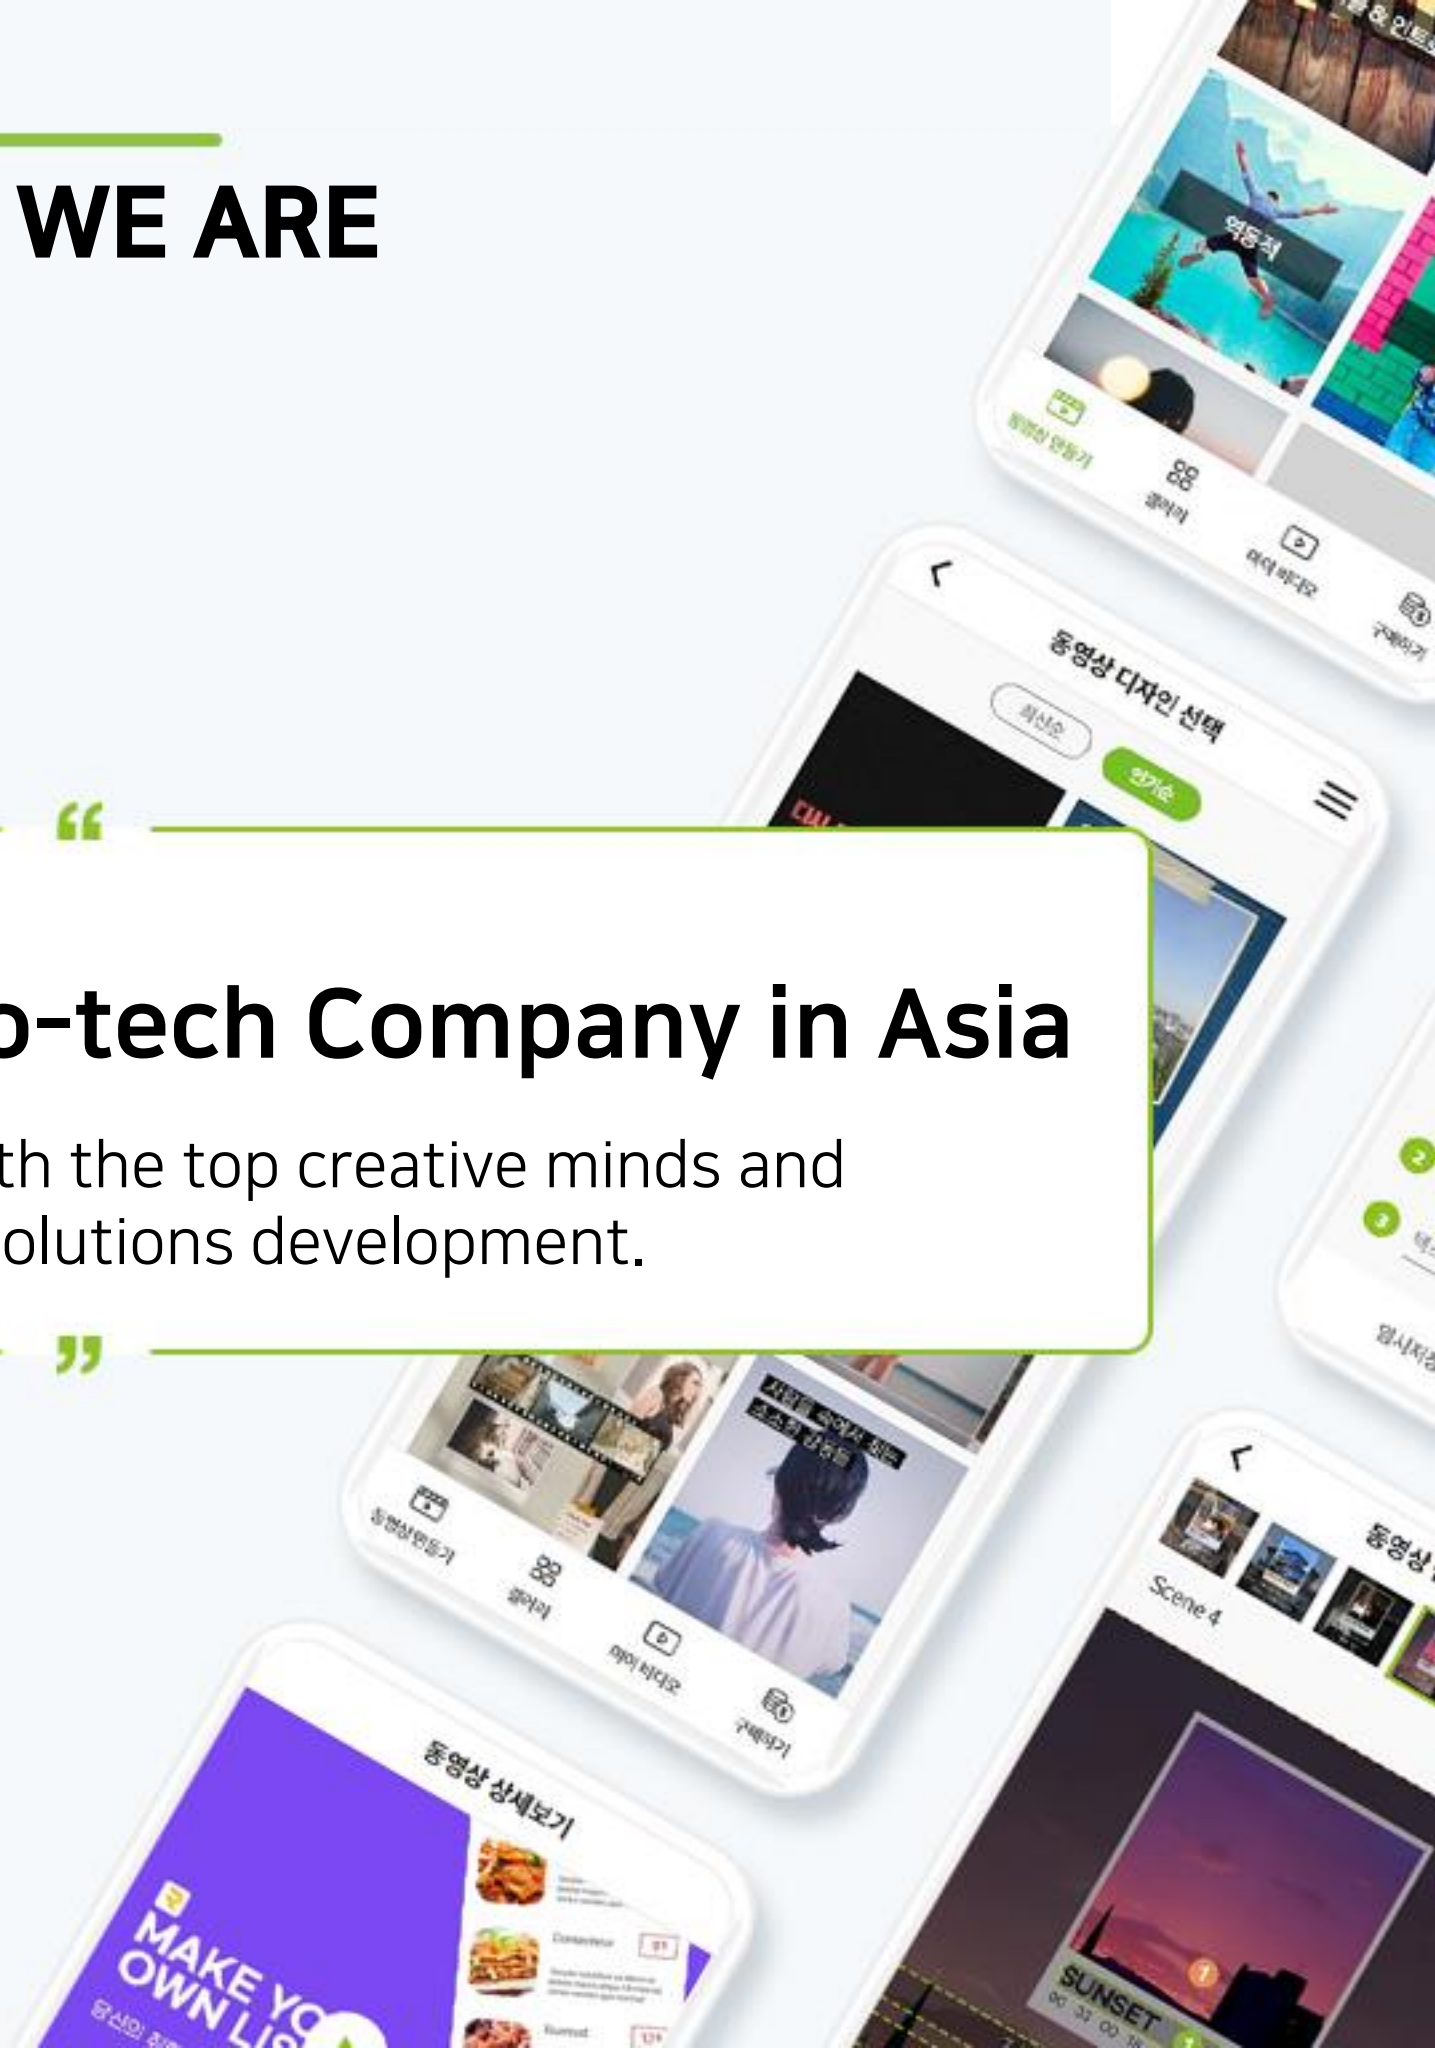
WE ARE

“

o-tech Company in Asia

th the top creative minds and olutions development.

”

역동적

동영상 만들기

갤러리

마이 비디오

구매하기

동영상 디자인 선택

최신순

인기순

사람들 속에서 찾는 소소한 감동들

동영상만들기

갤러리

마이 비디오

구매하기

Scene 4

동영상

동영상 상세보기

MAKE YO OWN LIS

Consectetur

SUNSET

00 : 31 : 00 : 18